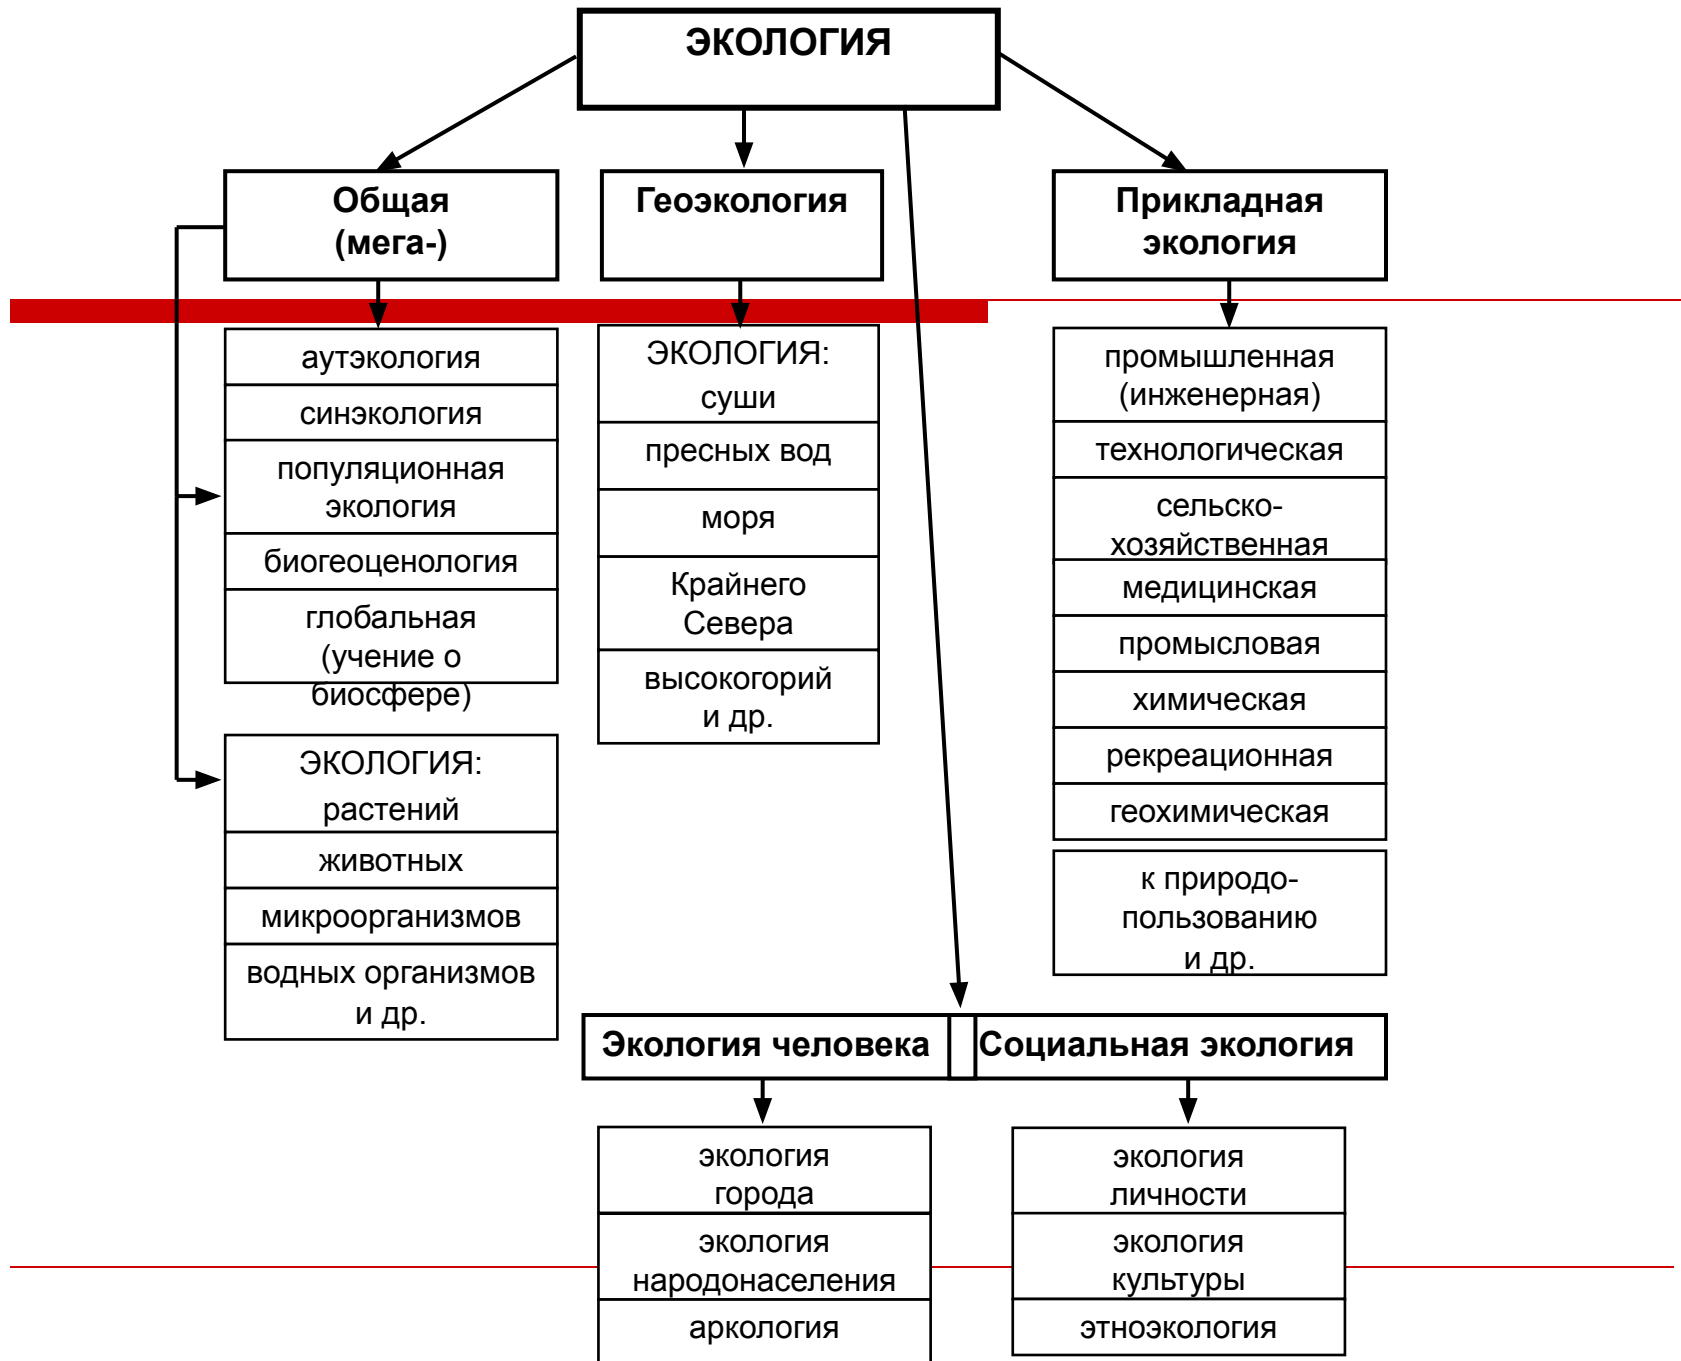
ЭКОЛОГИЯ

Общая (мега-)

Геоэкология

Прикладная экология

аутэкология

синэкология

популяционная экология

биогеоценология

глобальная (учение о биосфере)

ЭКОЛОГИЯ: растений

животных

микроорганизмов

водных организмов и др.

ЭКОЛОГИЯ: суши

пресных вод

моря

Крайнего Севера

высокогорий и др.

промышленная (инженерная)

технологическая

сельско-хозяйственная

медицинская

промысловая

химическая

рекреационная

геохимическая

к природо-пользованию и др.

Экология человека

Социальная экология

экология города

экология народонаселения

аркология

экология личности

экология культуры

этноэкология